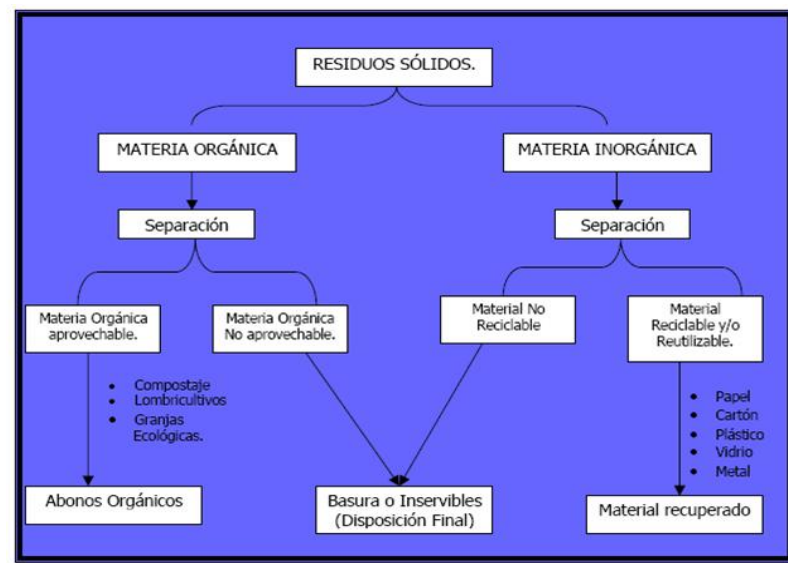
RESIDUOS SÓLIDOS.

MATERIA ORGÁNICA

MATERIA INORGÁNICA

Separación

Separación

Materia Orgánica aprovechable.

Materia Orgánica No aprovechable.

Material No Reciclable

Material Reciclable y/o Reutilizable.

- Compostaje
- Lombricultivos
- Granjas Ecológicas.

- Papel
- Cartón
- Plástico
- Vidrio
- Metal

Abonos Orgánicos

Basura o Inservibles (Disposición Final)

Material recuperado